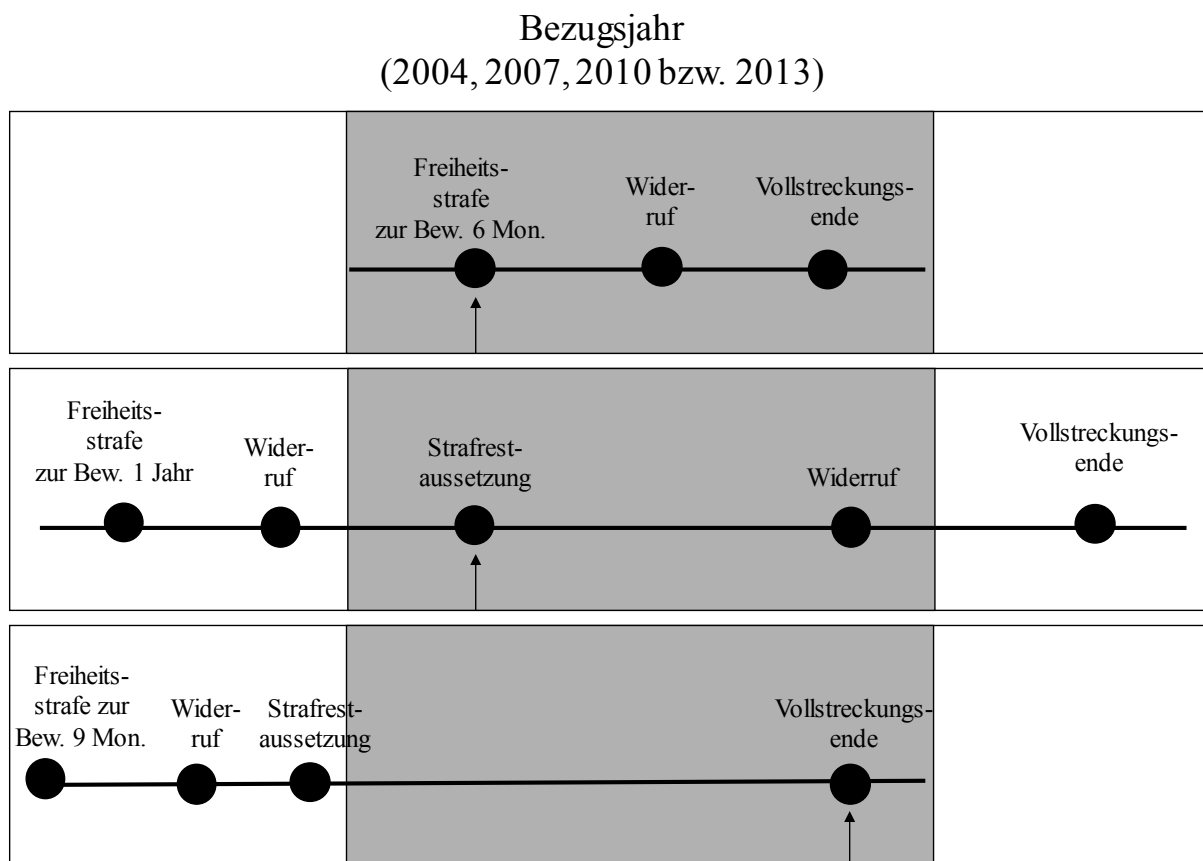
Bezugsjahr
(2004, 2007, 2010 bzw. 2013)

Freiheitsstrafe zur Bew. 6 Mon.

Widerruf

Vollstreckungsende

Freiheitsstrafe zur Bew. 1 Jahr

Widerruf

Strafrestaussetzung

Widerruf

Vollstreckungsende

Freiheitsstrafe zur Bew. 9 Mon.

Widerruf

Strafrestaussetzung

Vollstreckungsende